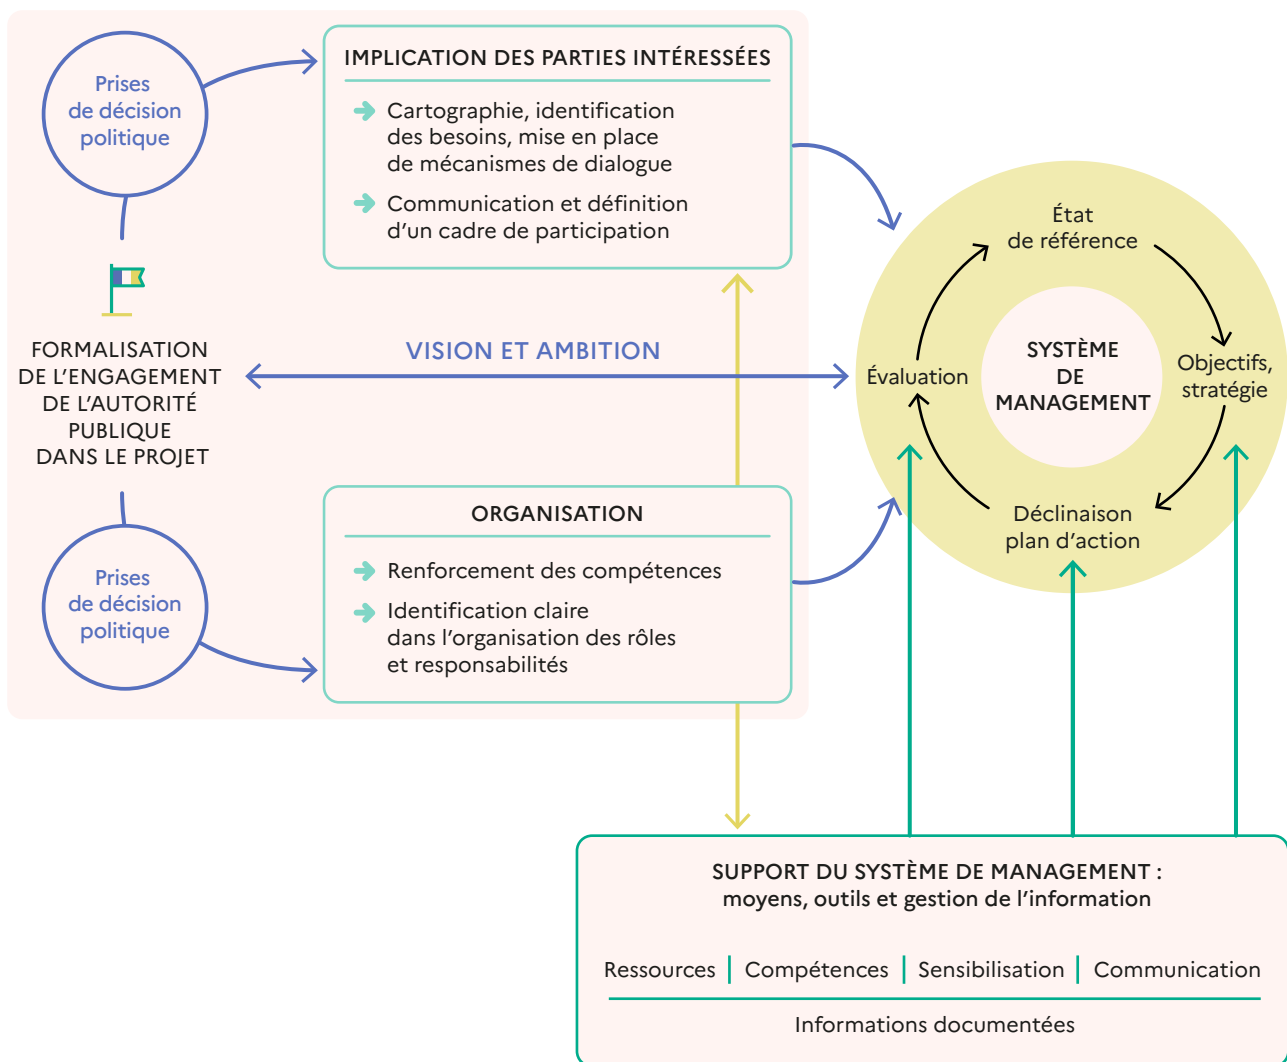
Prises de décision politique

IMPLICATION DES PARTIES INTÉRESSÉES

Cartographie, identification des besoins, mise en place de mécanismes de dialogue

Communication et définition d'un cadre de participation

FORMALISATION DE L'ENGAGEMENT DE L'AUTORITÉ PUBLIQUE DANS LE PROJET

VISION ET AMBITION

État de référence

Objectifs, stratégie

Déclinaison plan d'action

Évaluation

SYSTÈME DE MANAGEMENT

Prises de décision politique

ORGANISATION

Renforcement des compétences

Identification claire dans l'organisation des rôles et responsabilités

SUPPORT DU SYSTÈME DE MANAGEMENT : moyens, outils et gestion de l'information

Ressources | Compétences | Sensibilisation | Communication

Informations documentées